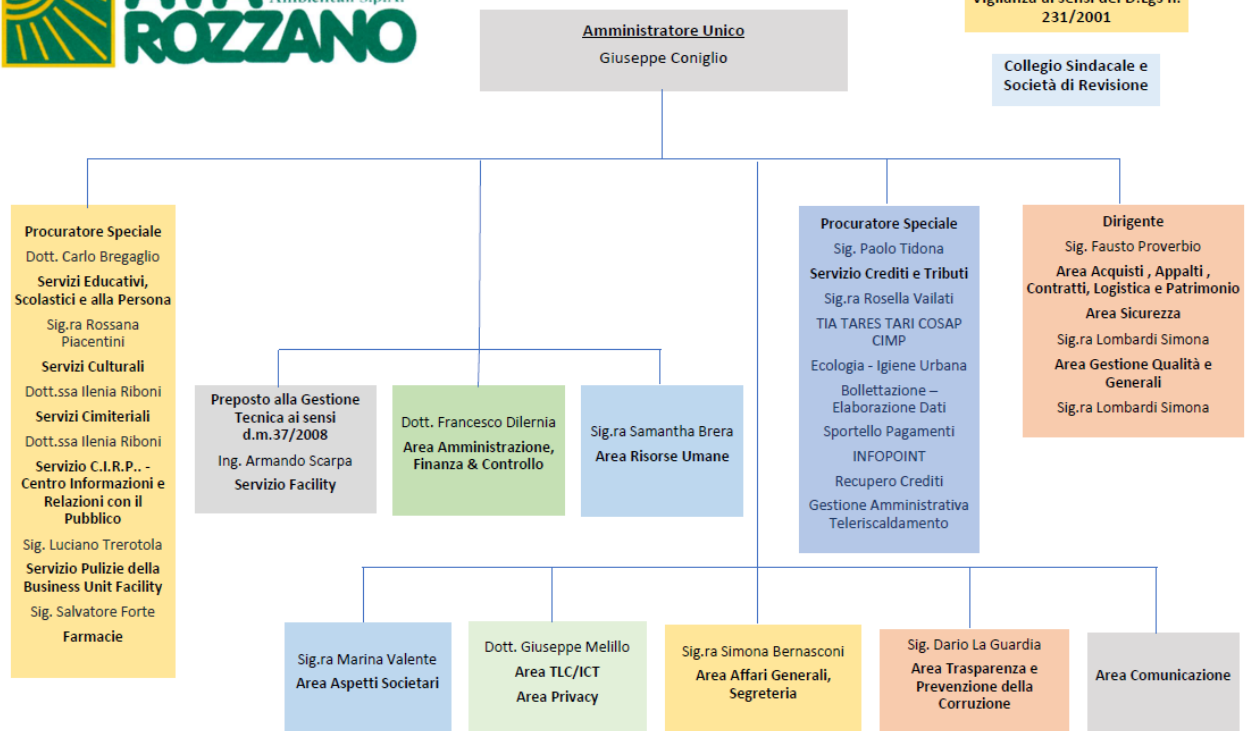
ROZZANO

Amministratore Unico
Giuseppe Coniglio

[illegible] 231/2001

Collegio Sindacale e Società di Revisione

Procuratore Speciale
Dott. Carlo Bregaglio
Servizi Educativi, Scolastici e alla Persona
Sig.ra Rossana Piacentini
Servizi Culturali
Dott.ssa Ilenia Riboni
Servizi Cimiteriali
Dott.ssa Ilenia Riboni
Servizio C.I.R.P.. - Centro Informazioni e Relazioni con il Pubblico
Sig. Luciano Trerotola
Servizio Pulizie della Business Unit Facility
Sig. Salvatore Forte
Farmacie

Preposto alla Gestione Tecnica ai sensi d.m.37/2008
Ing. Armando Scarpa
Servizio Facility

Dott. Francesco Dilernia
Area Amministrazione, Finanza & Controllo

Sig.ra Samantha Brera
Area Risorse Umane

Procuratore Speciale
Sig. Paolo Tidona
Servizio Crediti e Tributi
Sig.ra Rosella Vailati
TIA TARES TARI COSAP CIMP
Ecologia - Igiene Urbana
Bollettazione – Elaborazione Dati
Sportello Pagamenti
INFOPOINT
Recupero Crediti
Gestione Amministrativa Teleriscaldamento

Dirigente
Sig. Fausto Proverbio
Area Acquisti , Appalti , Contratti, Logistica e Patrimonio
Area Sicurezza
Sig.ra Lombardi Simona
Area Gestione Qualità e Generali
Sig.ra Lombardi Simona

Sig.ra Marina Valente
Area Aspetti Societari

Dott. Giuseppe Melillo
Area TLC/ICT
Area Privacy

Sig.ra Simona Bernasconi
Area Affari Generali, Segreteria

Sig. Dario La Guardia
Area Trasparenza e Prevenzione della Corruzione

Area Comunicazione